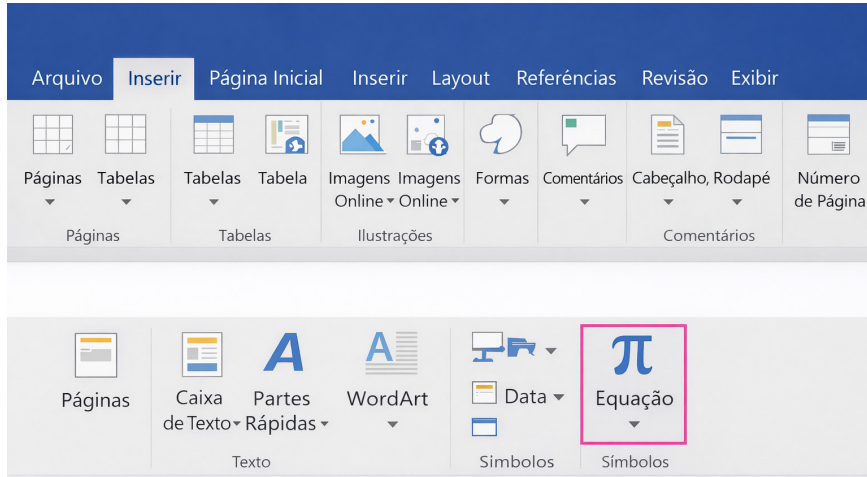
Arquivo Inserir Página Inicial Inserir Layout Referências Revisão Exibir

Páginas Tabelas Tabelas Tabela Imagens Online Imagens Online Formas Comentários Cabeçalho, Rodapé Número de Página

Páginas Tabelas Ilustrações Comentários

Páginas Caixa de Texto Partes Rápidas WordArt Data Equação

Texto Símbolos Símbolos